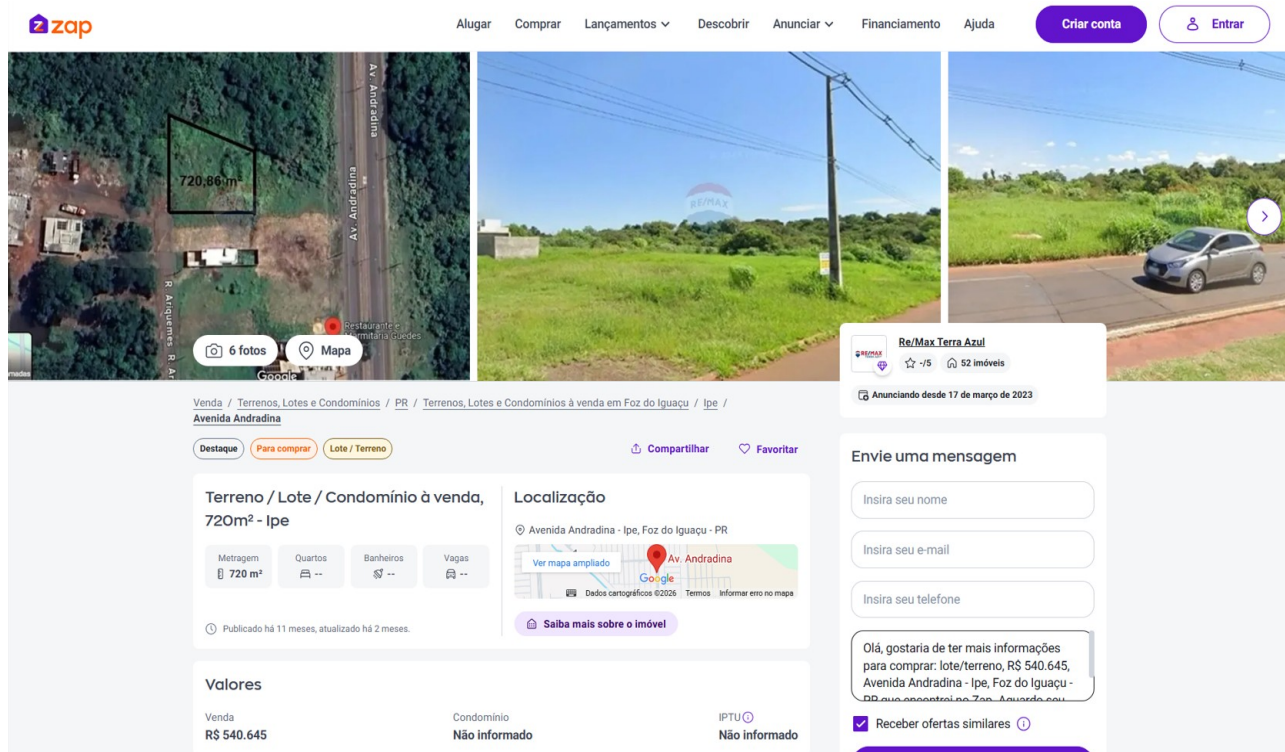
zap

Alugar Comprar Lançamentos Descobrir Anunciar Financiamento Ajuda Criar conta Entrar

Av. Andradina
720,86 m²
Av. Andradina
R. Arequemes R. Ar
Restaurante e Marmitaria Guedes
Google
6 fotos Mapa

RE/MAX

Re/Max Terra Azul
-/5 52 imóveis
Anunciando desde 17 de março de 2023

Venda / Terrenos, Lotes e Condomínios / PR / Terrenos, Lotes e Condomínios à venda em Foz do Iguaçu / Ipe / Avenida Andradina

Destaque Para comprar Lote / Terreno

Compartilhar Favoritar

Terreno / Lote / Condomínio à venda, 720m² - Ipe

| Metragem | Quartos | Banheiros | Vagas |
|---|---|---|---|
| 720 m² | -- | -- | -- |

Publicado há 11 meses, atualizado há 2 meses.

Localização

Avenida Andradina - Ipe, Foz do Iguaçu - PR

Ver mapa ampliado
Av. Andradina
Google
Dados cartográficos ©2026 Termos Informar erro no mapa

Saiba mais sobre o imóvel

Valores

| Venda | Condomínio | IPTU |
|---|---|---|
| R$ 540.645 | Não informado | Não informado |

Envie uma mensagem

Insira seu nome
Insira seu e-mail
Insira seu telefone

Olá, gostaria de ter mais informações para comprar: lote/terreno, R$ 540.645, Avenida Andradina - Ipe, Foz do Iguaçu - PR que encontrei no Zap. Aguardo seu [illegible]

Receber ofertas similares